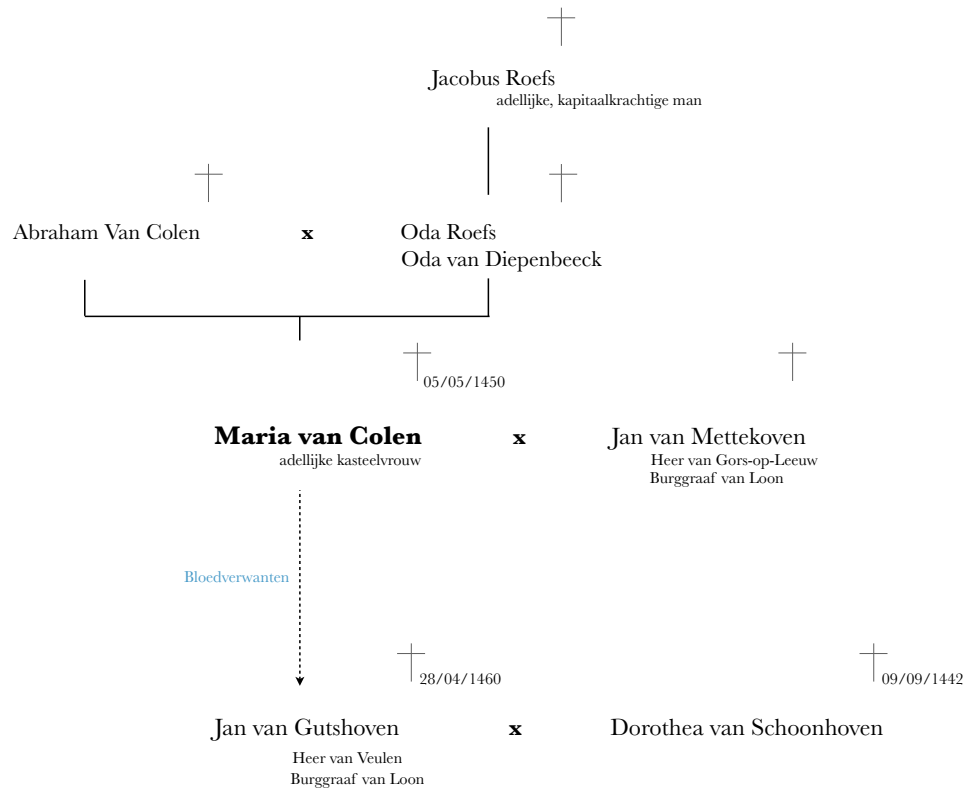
Jacobus Roefs
adellijke, kapitaalkrachtige man

Abraham Van Colen x Oda Roefs
Oda van Diepenbeeck

05/05/1450

**Maria van Colen**
adellijke kasteelvrouw

x

Jan van Mettekoven
Heer van Gors-op-Leeuw
Burggraaf van Loon

Bloedverwanten

28/04/1460

09/09/1442

Jan van Gutshoven
Heer van Veulen
Burggraaf van Loon

x

Dorothea van Schoonhoven